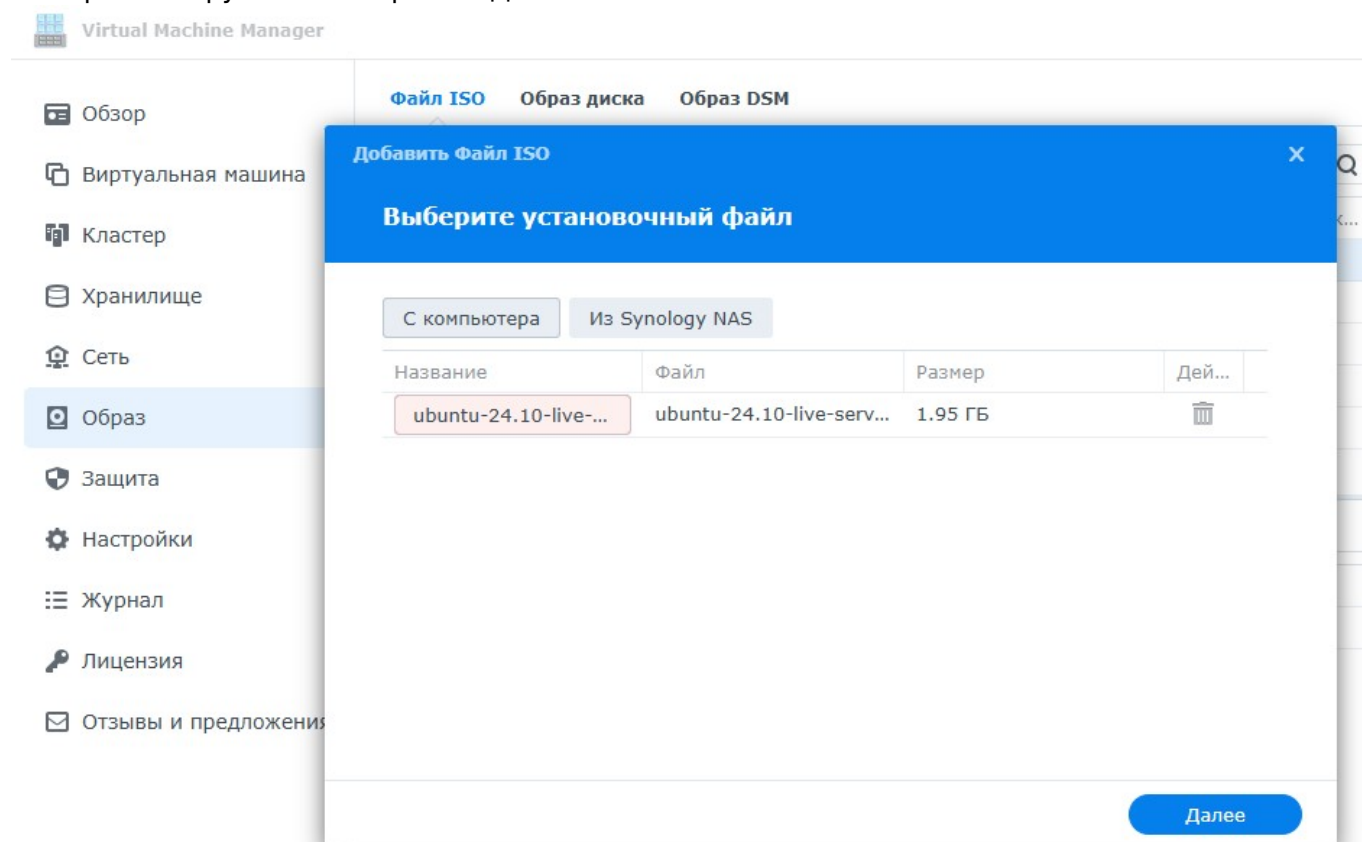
Virtual Machine Manager

Обзор
Виртуальная машина
Кластер
Хранилище
Сеть
Образ
Защита
Настройки
Журнал
Лицензия
Отзывы и предложения

Файл ISO Образ диска Образ DSM

Добавить Файл ISO
Выберите установочный файл

С компьютера Из Synology NAS

| Название | Файл | Размер | Дей... |
|---|---|---|---|
| ubuntu-24.10-live-... | ubuntu-24.10-live-serv... | 1.95 ГБ | |

Далее